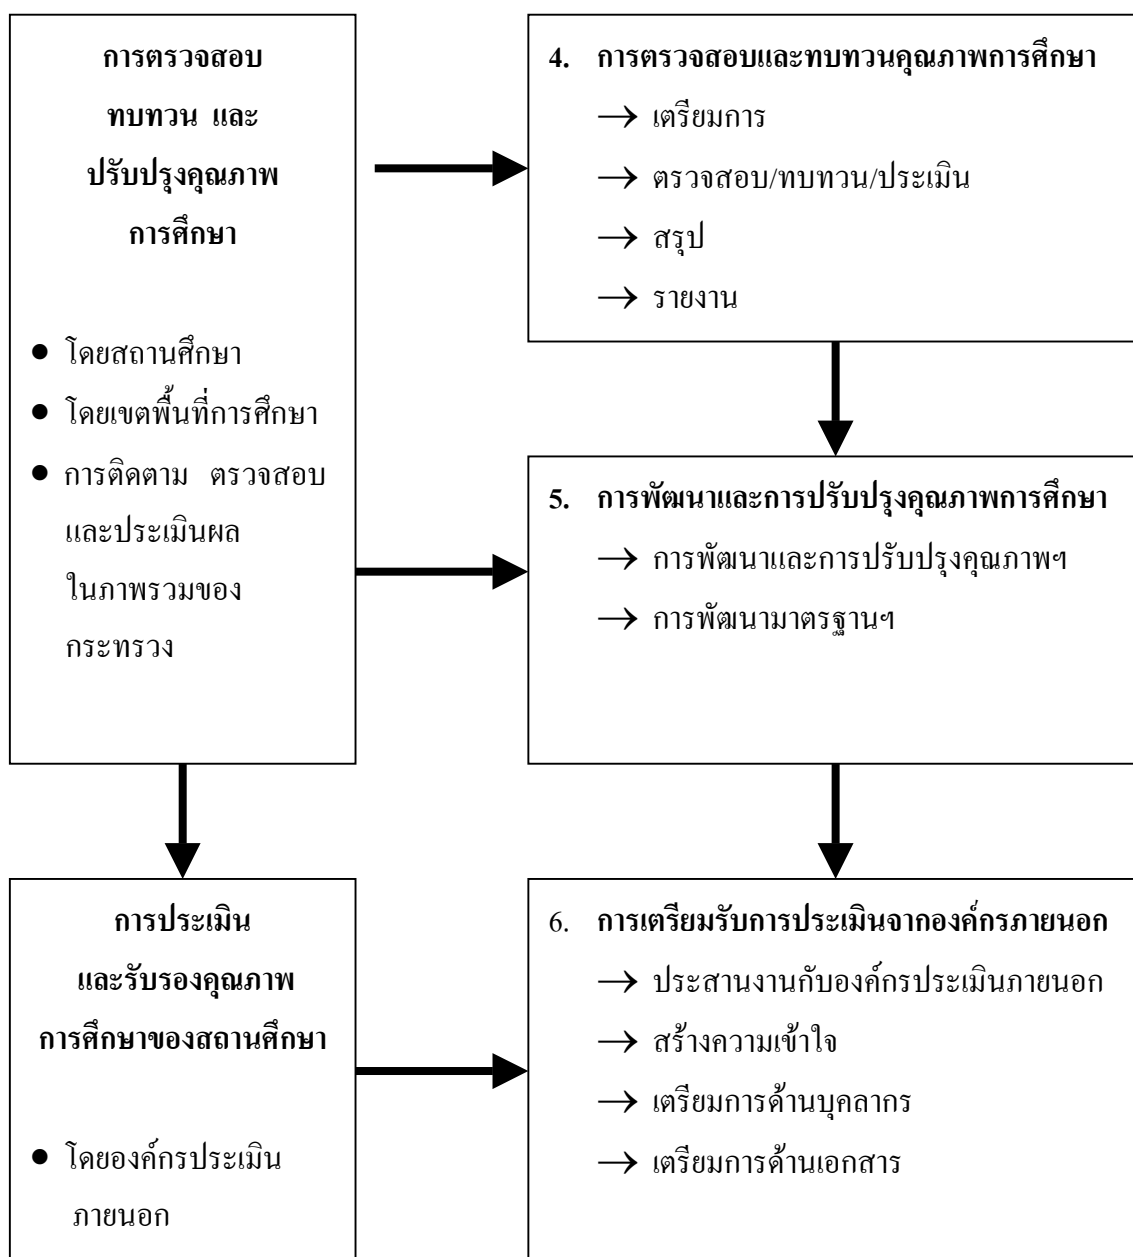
การตรวจสอบ ทบทวน และ ปรับปรุงคุณภาพ การศึกษา

● โดยสถานศึกษา
● โดยเขตพื้นที่การศึกษา
● การติดตาม ตรวจสอบ และประเมินผล ในภาพรวมของกระทรวง

4. การตรวจสอบและทบทวนคุณภาพการศึกษา
→ เตรียมการ
→ ตรวจสอบ/ทบทวน/ประเมิน
→ สรุป
→ รายงาน

5. การพัฒนาและการปรับปรุงคุณภาพการศึกษา
→ การพัฒนาและการปรับปรุงคุณภาพฯ
→ การพัฒนามาตรฐานฯ

การประเมิน และรับรองคุณภาพ การศึกษาของสถานศึกษา

● โดยองค์กรประเมิน ภายนอก

6. การเตรียมรับการประเมินจากองค์กรภายนอก
→ ประสานงานกับองค์กรประเมินภายนอก
→ สร้างความเข้าใจ
→ เตรียมการด้านบุคลากร
→ เตรียมการด้านเอกสาร